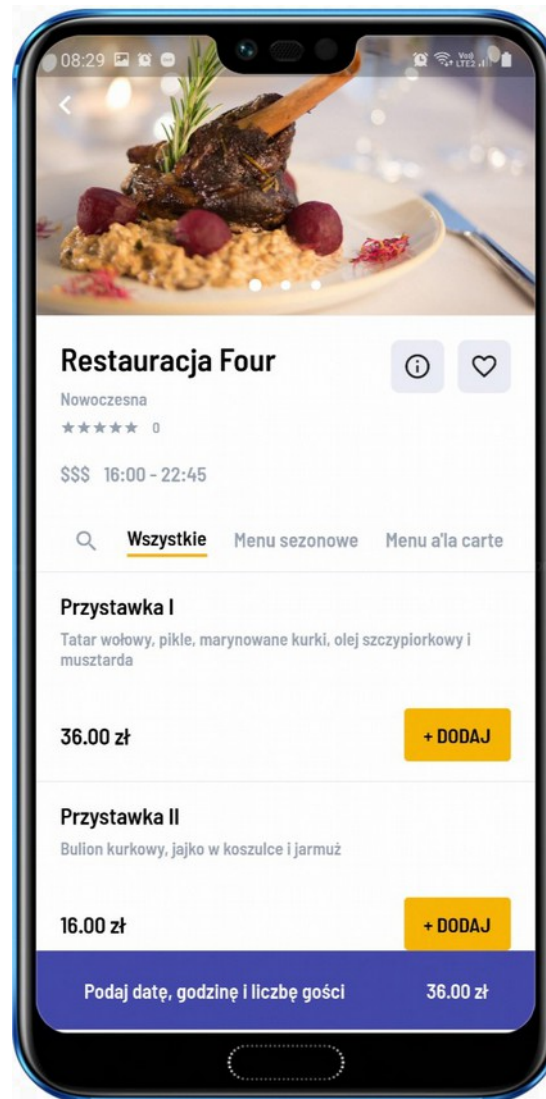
08:29

Restauracja Four

Nowoczesna

★★★★★ 0

$$$ 16:00 - 22:45

Wszystkie Menu sezonowe Menu a'la carte

Przystawka I

Tatar wołowy, pikle, marynowane kurki, olej szczypiorkowy i musztarda

36.00 zł

+ DODAJ

Przystawka II

Bulion kurkowy, jajko w koszulce i jarmuż

16.00 zł

+ DODAJ

Podaj datę, godzinę i liczbę gości

36.00 zł